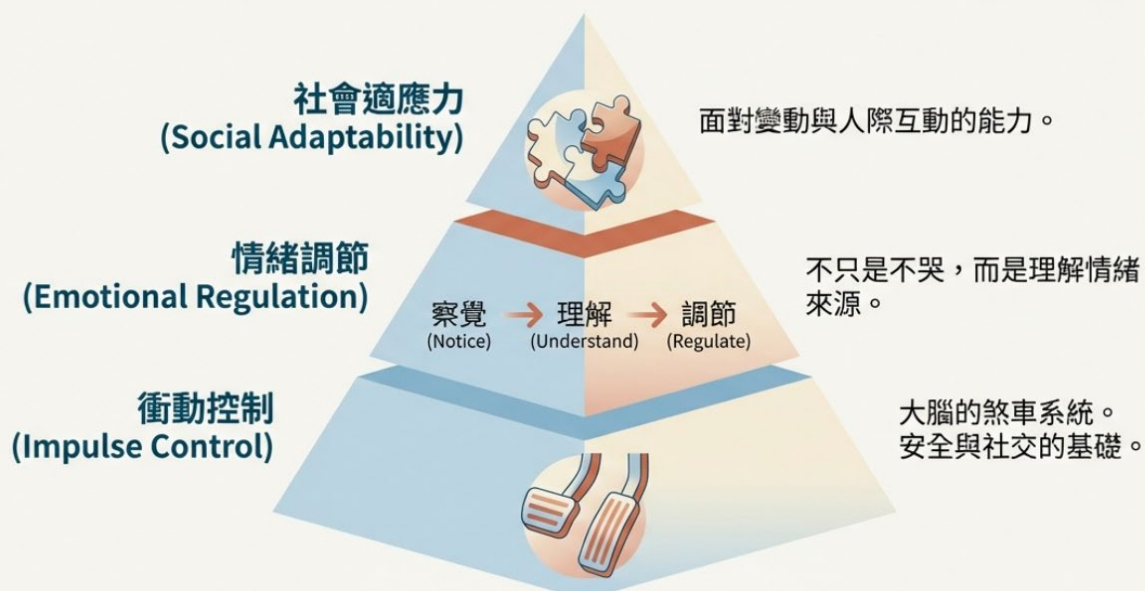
社會適應力
(Social Adaptability)

面對變動與人際互動的能力。

情緒調節
(Emotional Regulation)

察覺 (Notice) → 理解 (Understand) → 調節 (Regulate)

不只是不哭，而是理解情緒來源。

衝動控制
(Impulse Control)

大腦的煞車系統。
安全與社交的基礎。